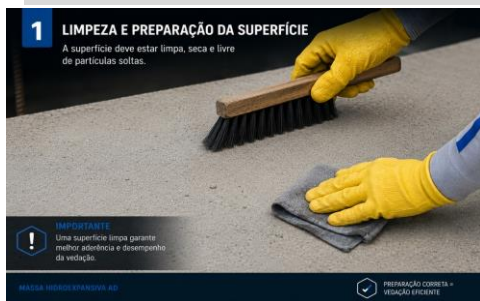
1

LIMPEZA E PREPARAÇÃO DA SUPERFÍCIE

A superfície deve estar limpa, seca e livre de partículas soltas.

IMPORTANTE

Uma superfície limpa garante melhor aderência e desempenho da vedação.

MASSA HIDROEXPANSIVA AD

PREPARAÇÃO CORRETA = VEDAÇÃO EFICIENTE